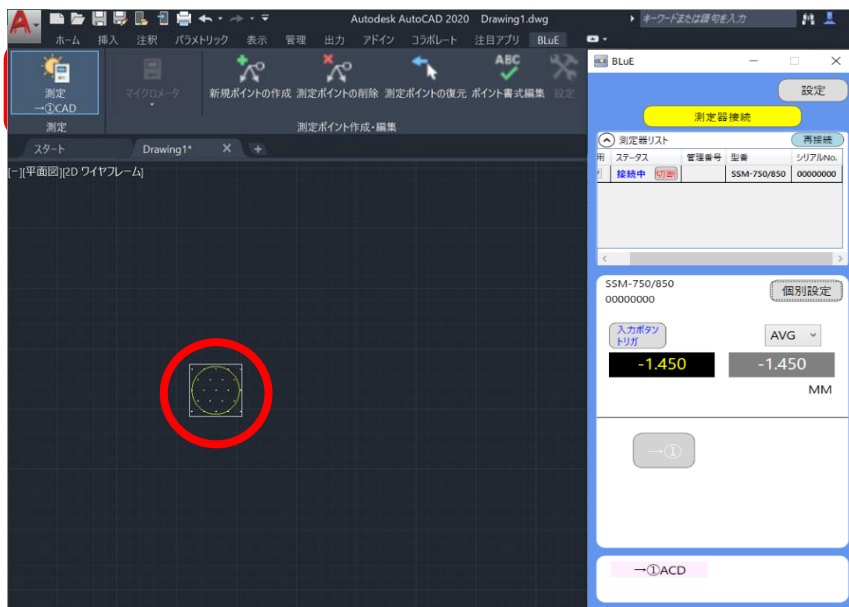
Autodesk AutoCAD 2020 Drawing1.dwg

キーワードまたは語句を入力

ホーム 挿入 注釈 パラメトリック 表示 管理 出力 アドイン コラボレート 注目アプリ BLuE

測定
→①CAD
測定

マイクロメータ

新規ポイントの作成 測定ポイントの削除 測定ポイントの復元 ポイント書式編集 設定
測定ポイント作成・編集

スタート Drawing1*

[−][平面図][2D ワイヤフレーム]

BLuE

設定

測定器接続

測定器リスト 再接続

| 用 | ステータス | 管理番号 | 型番 | シリアルNo. |
|---|---|---|---|---|
| | 接続中 切断 | | SSM-750/850 | 00000000 |

SSM-750/850
00000000

個別設定

入力ボタン
トリガ

AVG

-1.450 -1.450

MM

→①

→①ACD